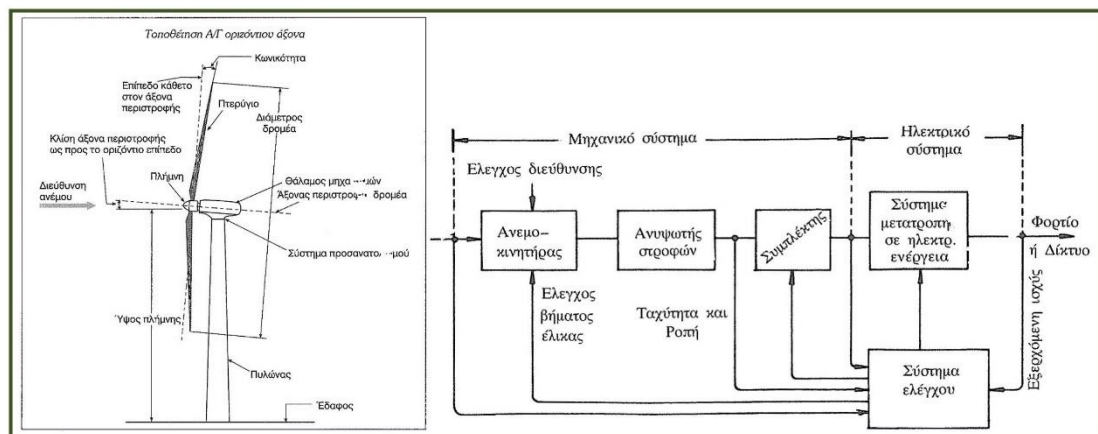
Τοποθέτηση Α/Γ οριζόντιου άξονα

Κωνικότητα

Επίπεδο κάθετο στον άξονα περιστροφής

Πτερύγιο

Διάμετρος δρομέα

Κλίση άξονα περιστροφής ως προς το οριζόντιο επίπεδο

Διεύθυνση ανέμου

Πλήμνη

Θάλαμος μηχα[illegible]ών

Άξονας περιστρο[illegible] δρομέα

Σύστημα προσανατο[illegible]μού

Ύψος πλήμνης

Πυλώνας

Έδαφος

Μηχανικό σύστημα

Ηλεκτρικό σύστημα

Ελεγχος διεύθυνσης

Ανεμο-κινητήρας

Ανυψωτής στροφών

Συμπλέκτης

Σύστημα μετατροπη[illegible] σε ηλεκτρ. ενέργεια

Φορτίο ή Δίκτυο

Ελεγχος βήματος έλικας

Ταχύτητα και Ροπή

Εξερχόμενη ισχύς

Σύστημα ελέγχου